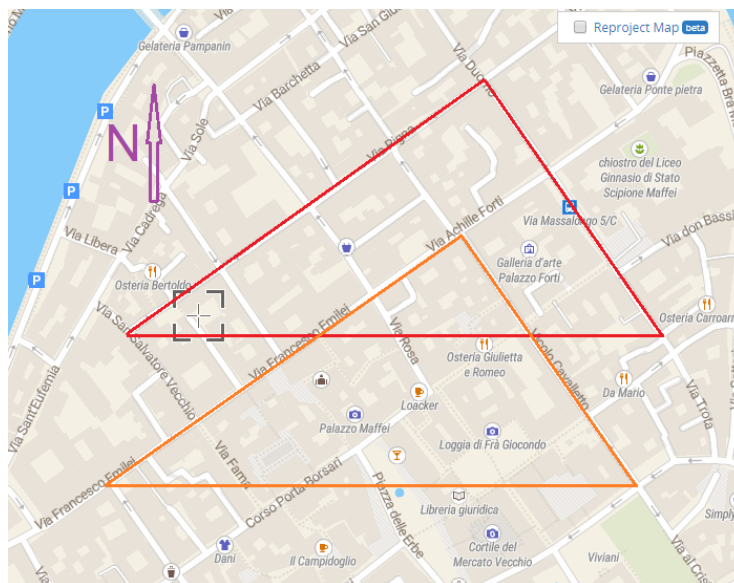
Reproject Map beta

N

Gelateria Pampanin
Via San Giu
Via Barchetta
Via Duomo
Piazzetta Bra M
Gelateria Ponte pietra
Via Sole
Via Pigna
chiostro del Liceo Ginnasio di Stato Scipione Maffei
Via Cadrega
Via Libera
Via Achille Forti
Via Massalongo 5/C
Via don Bassi
Galleria d'arte Palazzo Forti
Osteria Bertoldo
Via San Salvatore Vecchio
Via Francesco Emilei
Via Rosa
Vicolo Cavalletto
Osteria Carroarm
Osteria Giulietta e Romeo
Via Sant'Eufemia
Da Mario
Via Trota
Loacker
Palazzo Maffei
Loggia di Fra Giocondo
Via Fama
Via Francesco Emilei
Corso Porta Borsari
Piazza delle Erbe
Libreria giuridica
Simply
Dani
Il Campidoglio
Cortile del Mercato Vecchio
Viviani
Via al Cris